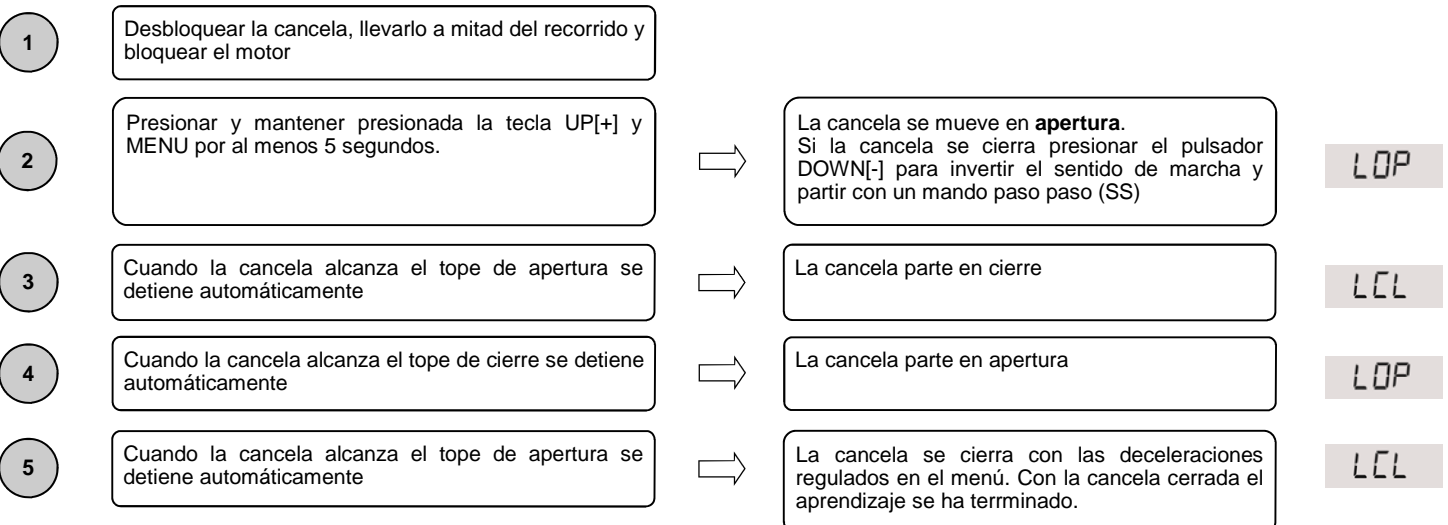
1

Desbloquear la cancela, llevarlo a mitad del recorrido y bloquear el motor

2

Presionar y mantener presionada la tecla UP[+] y MENU por al menos 5 segundos.

La cancela se mueve en **apertura**.
Si la cancela se cierra presionar el pulsador DOWN[-] para invertir el sentido de marcha y partir con un mando paso paso (SS)

LOP

3

Cuando la cancela alcanza el tope de apertura se detiene automáticamente

La cancela parte en cierre

LCL

4

Cuando la cancela alcanza el tope de cierre se detiene automáticamente

La cancela parte en apertura

LOP

5

Cuando la cancela alcanza el tope de apertura se detiene automáticamente

La cancela se cierra con las deceleraciones regulados en el menú. Con la cancela cerrada el aprendizaje se ha terrminado.

LCL